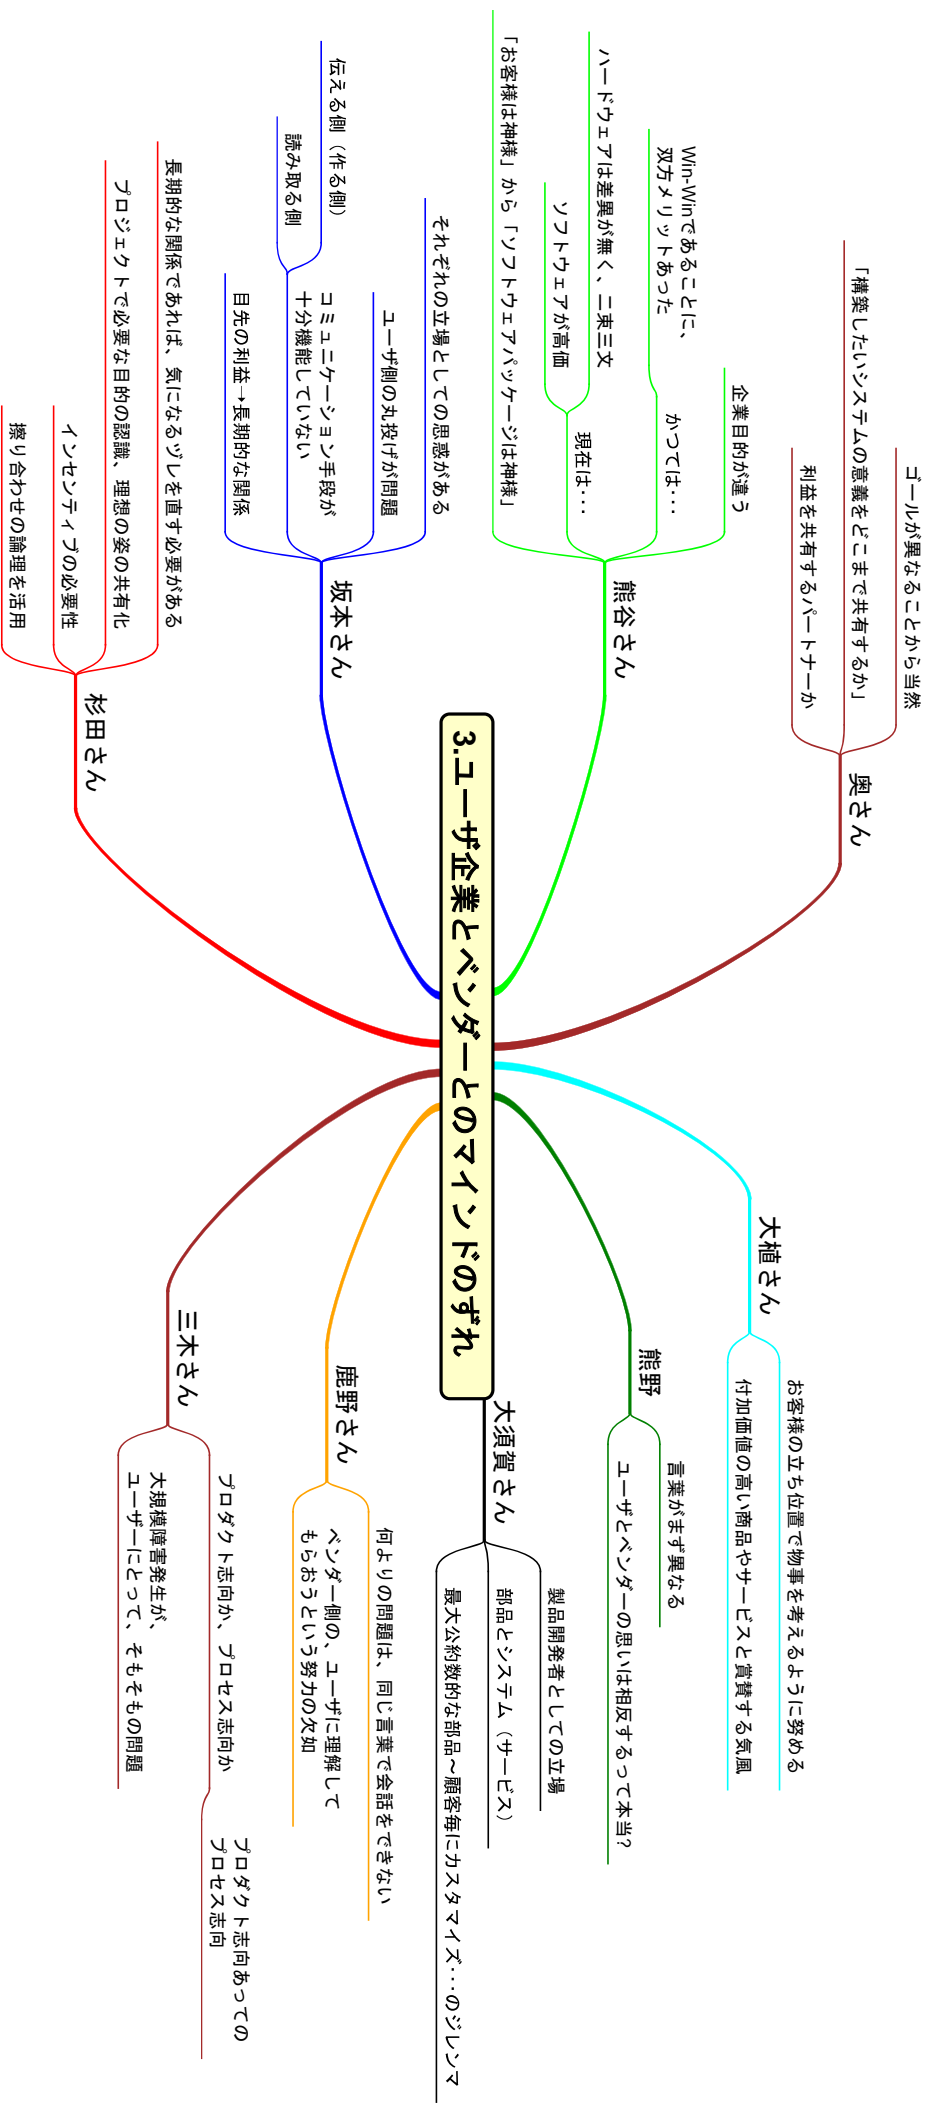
3.ユーザ企業とベンダーとのマインドのずれ

奥さん

ゴールが異なることから当然

「構築したいシステムの意義をどこまで共有するか」

利益を共有するパートナーか

熊谷さん

企業目的が違う

かつては…

Win-Winであることに、双方メリットあった

ハードウェアは差異が無く、二束三文

現在は…

ソフトウェアが高価

「お客様は神様」から「ソフトウェアパッケージは神様」

坂本さん

それぞれの立場としての思惑がある

ユーザ側の丸投げが問題

コミュニケーション手段が十分機能していない

伝える側（作る側）

読み取る側

目先の利益→長期的な関係

杉田さん

長期的な関係であれば、気になるズレを直す必要がある

プロジェクトで必要な目的の認識、理想の姿の共有化

インセンティブの必要性

擦り合わせの論理を活用

大植さん

お客様の立ち位置で物事を考えるように努める

付加価値の高い商品やサービスと貢献する気風

熊野

言葉がまず異なる

ユーザとベンダーの思いは相反するって本当？

大須賀さん

製品開発者としての立場

部品とシステム（サービス）

最大公約数的な部品～顧客毎にカスタマイズ…のジレンマ

鹿野さん

何よりの問題は、同じ言葉で会話をできない

ベンダー側の、ユーザに理解してもらおうという努力の欠如

三木さん

プロダクト志向か、プロセス志向か

プロダクト志向あってのプロセス志向

大規模障害発生が、ユーザーにとって、そもそもの問題